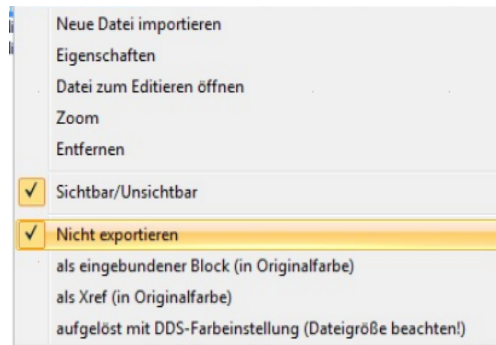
Neue Datei importieren
Eigenschaften
Datei zum Editieren öffnen
Zoom
Entfernen

✓ Sichtbar/Unsichtbar

✓ Nicht exportieren
als eingebundener Block (in Originalfarbe)
als Xref (in Originalfarbe)
aufgelöst mit DDS-Farbeinstellung (Dateigröße beachten!)